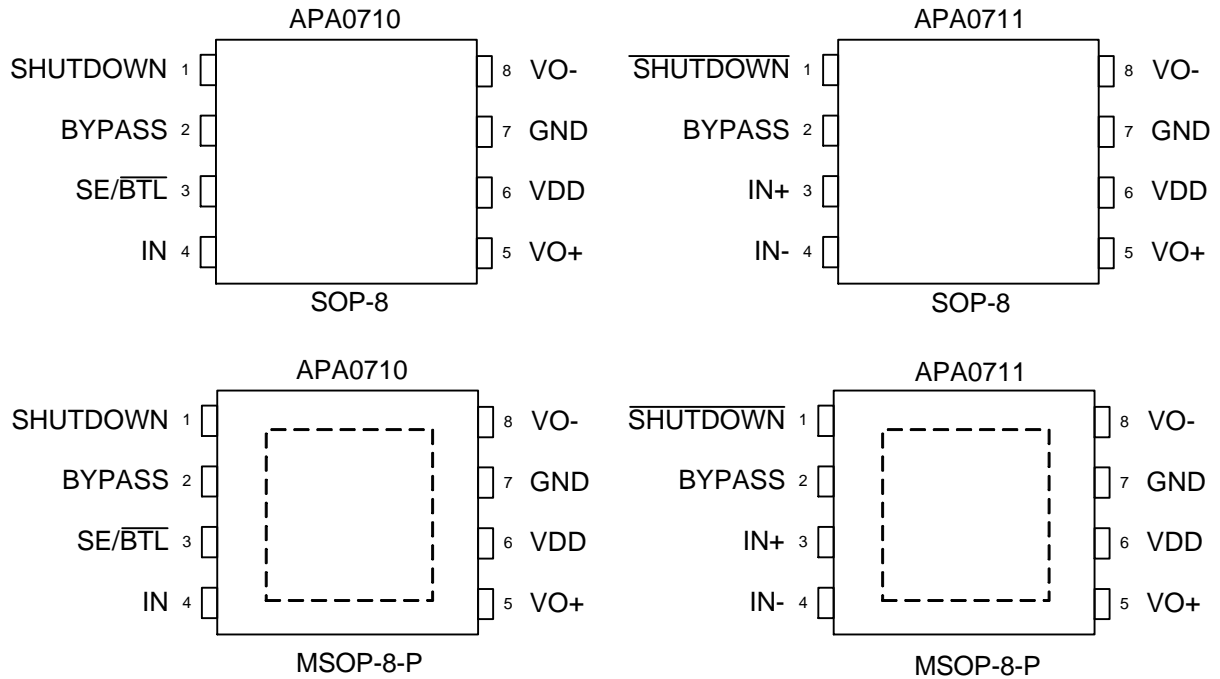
APA0710

SHUTDOWN 1
BYPASS 2
SE/$\overline{BTL}$ 3
IN 4

8 VO-
7 GND
6 VDD
5 VO+

SOP-8

APA0711

$\overline{SHUTDOWN}$ 1
BYPASS 2
IN+ 3
IN- 4

8 VO-
7 GND
6 VDD
5 VO+

SOP-8

APA0710

SHUTDOWN 1
BYPASS 2
SE/$\overline{BTL}$ 3
IN 4

8 VO-
7 GND
6 VDD
5 VO+

MSOP-8-P

APA0711

$\overline{SHUTDOWN}$ 1
BYPASS 2
IN+ 3
IN- 4

8 VO-
7 GND
6 VDD
5 VO+

MSOP-8-P